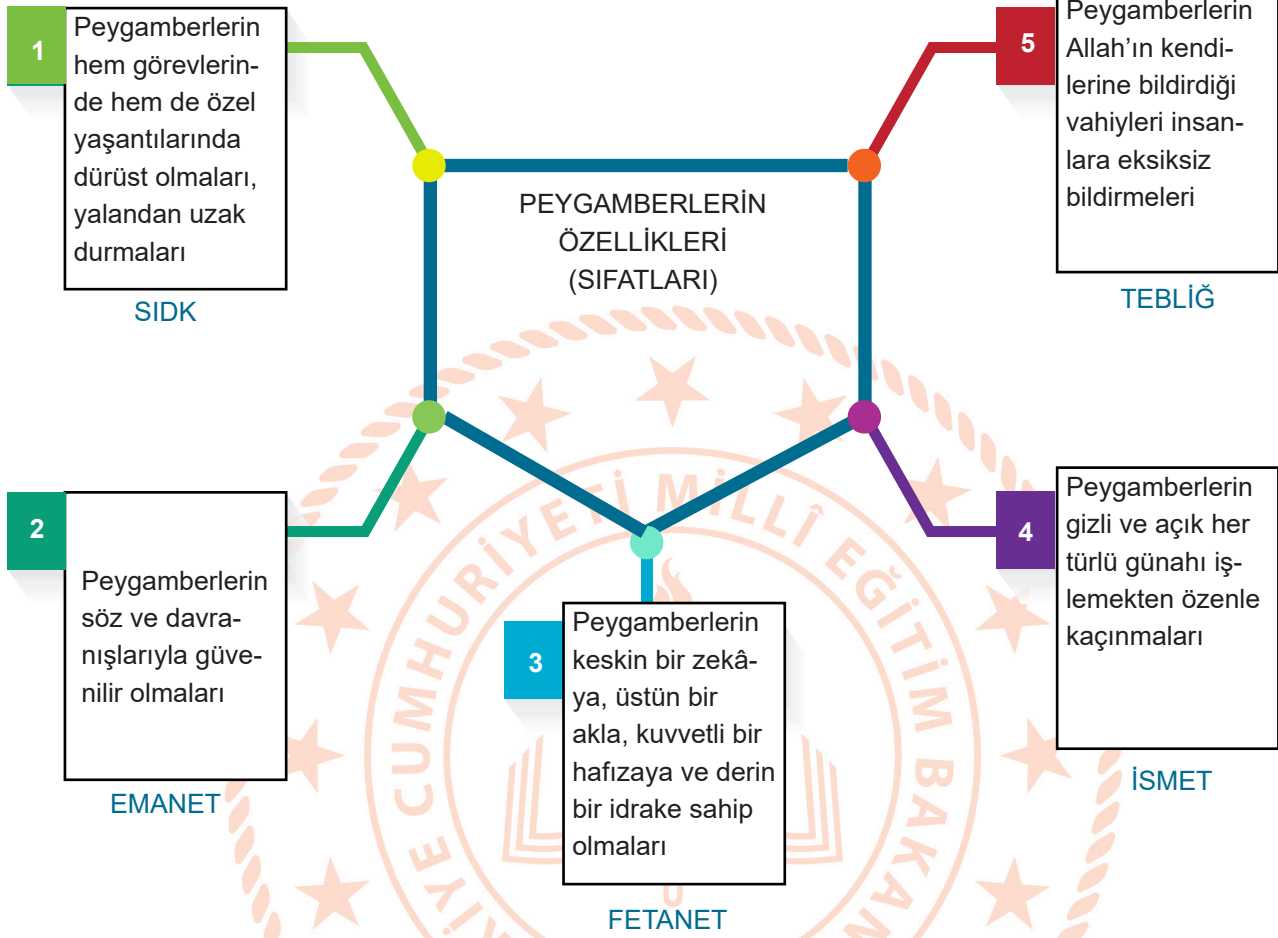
PEYGAMBERLERİN ÖZELLİKLERİ (SIFATLARI)

1
Peygamberlerin hem görevlerinde hem de özel yaşantılarında dürüst olmaları, yalandan uzak durmaları
SIDK

5
Peygamberlerin Allah'ın kendilerine bildirdiği vahiyleri insanlara eksiksiz bildirmeleri
TEBLİĞ

2
Peygamberlerin söz ve davranışlarıyla güvenilir olmaları
EMANET

3
Peygamberlerin keskin bir zekâya, üstün bir akla, kuvvetli bir hafızaya ve derin bir idrake sahip olmaları
FETANET

4
Peygamberlerin gizli ve açık her türlü günahı işlemekten özenle kaçınmaları
İSMET

TÜRKİYE CUMHURİYETİ MİLLÎ EĞİTİM BAKAN